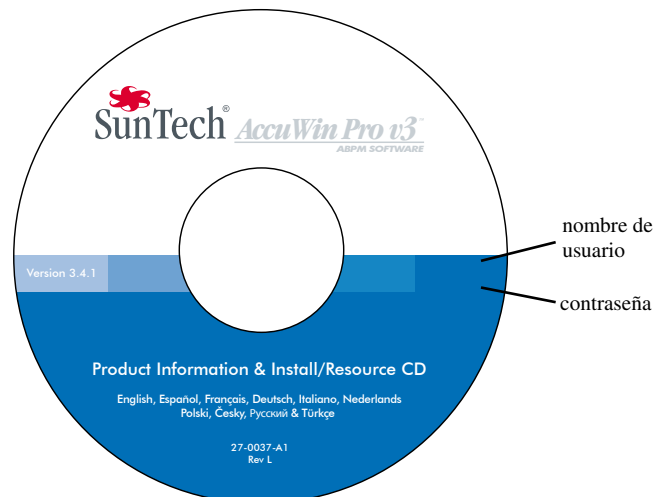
SunTech® AccuWin Pro v3®
ABPM SOFTWARE

Version 3.4.1

nombre de usuario

contraseña

Product Information & Install/Resource CD

English, Español, Français, Deutsch, Italiano, Nederlands
Polski, Česky, Русский & Türkçe

27-0037-A1
Rev L